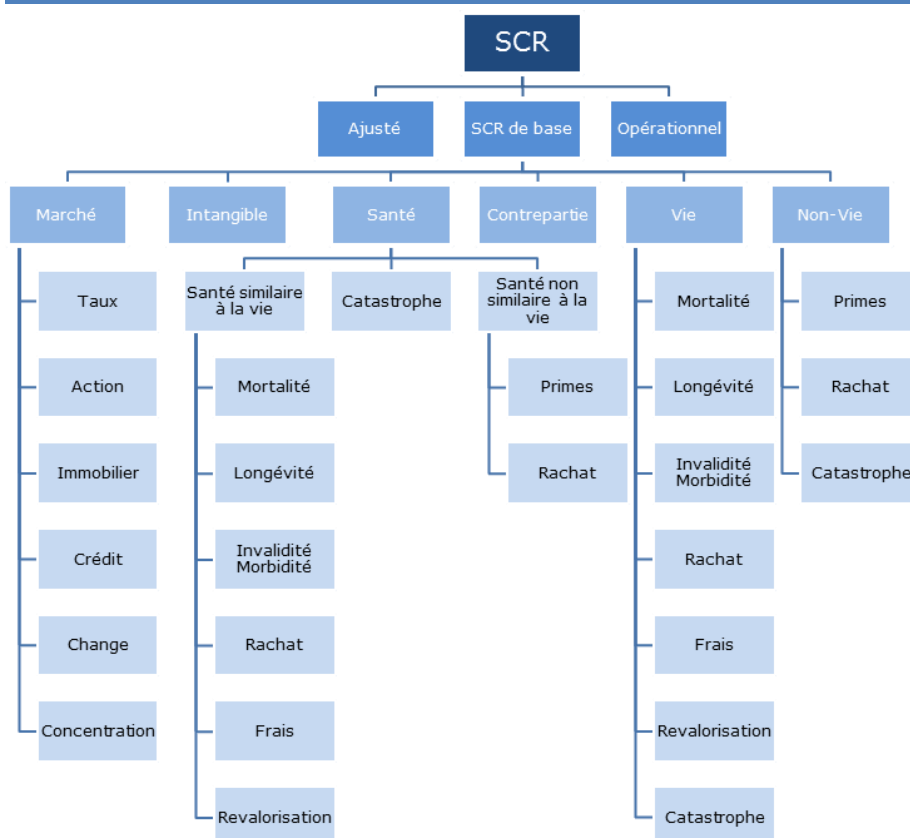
SCR

Ajusté

SCR de base

Opérationnel

Marché

Intangible

Santé

Contrepartie

Vie

Non-Vie

Taux

Action

Immobilier

Crédit

Change

Concentration

Santé similaire à la vie

Mortalité

Longévité

Invalidité Morbidité

Rachat

Frais

Revalorisation

Catastrophe

Santé non similaire à la vie

Primes

Rachat

Mortalité

Longévité

Invalidité Morbidité

Rachat

Frais

Revalorisation

Catastrophe

Primes

Rachat

Catastrophe